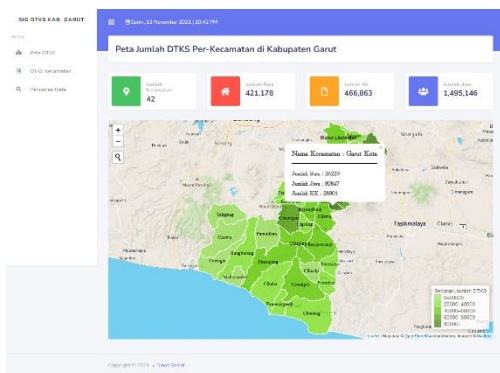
SIG DTKS KAB. GARUT

MENU

Peta DTKS

DTKS Kecamatan

Pencarian Data

Senin, 15 November 2021 | 10:42 PM

Peta Jumlah DTKS Per-Kecamatan di Kabupaten Garut

Jumlah Kecamatan
42

Jumlah Ruta
421,178

Jumlah KK
466,863

Jumlah Jiwa
1,495,146

+
−

Nama Kecamatan : Garut Kota

Jumlah Ruta : 26229
Jumlah Jiwa : 80647
Jumlah KK : 28901

Tasikmalaya

Cikajang

Cibalong

Pameungpeuk

Sebaran Jumlah DTKS

Leaflet | Map data © OpenStreetMap contributors

Copyright © 2021